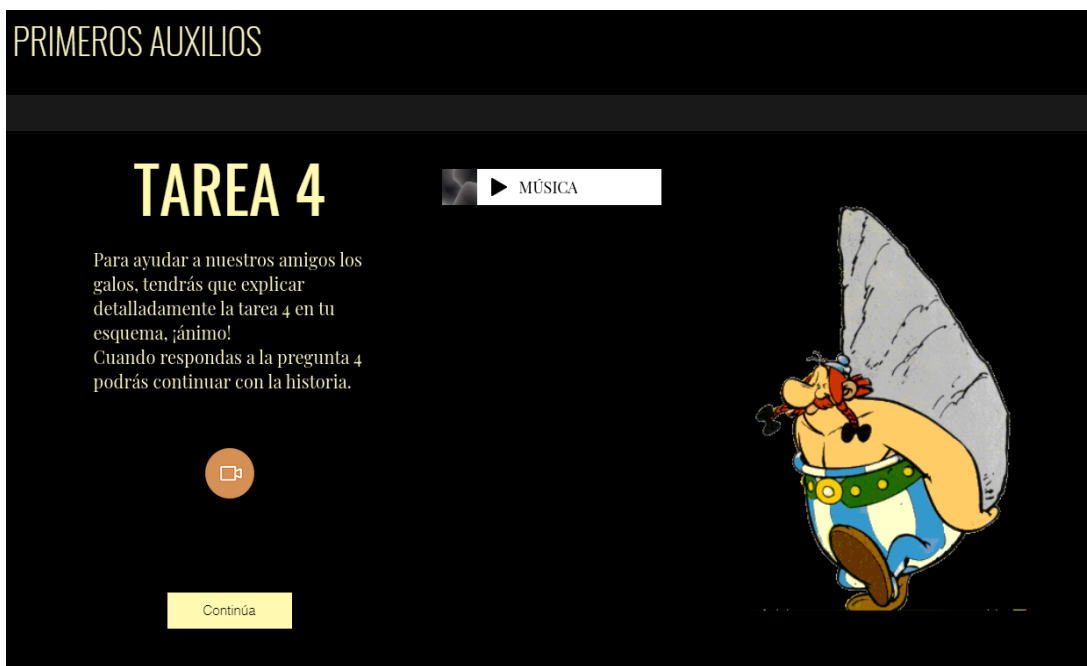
PRIMEROS AUXILIOS

TAREA 4

MÚSICA

Para ayudar a nuestros amigos los galos, tendrás que explicar detalladamente la tarea 4 en tu esquema, ¡ánimo!
Cuando respondas a la pregunta 4 podrás continuar con la historia.

Continúa